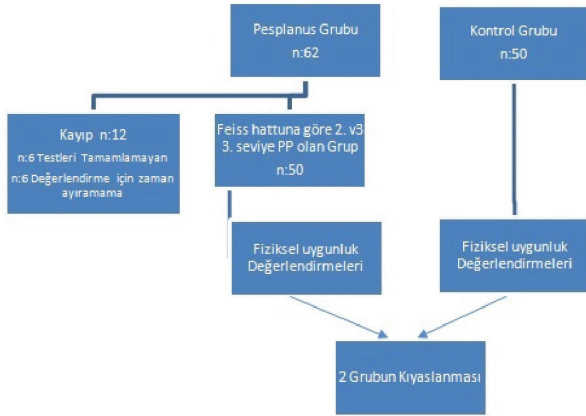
Pesplanus Grubu
n:62

Kontrol Grubu
n:50

Kayıp n:12
n:6 Testleri Tamamlamayan
n:6 Değerlendirme için zaman ayıramama

Feiss hattuna göre 2. v3 3. seviye PP olan Grup
n:50

Fiziksel uygunluk Değerlendirmeleri

Fiziksel uygunluk Değerlendirmeleri

2 Grubun Kıyaslanması